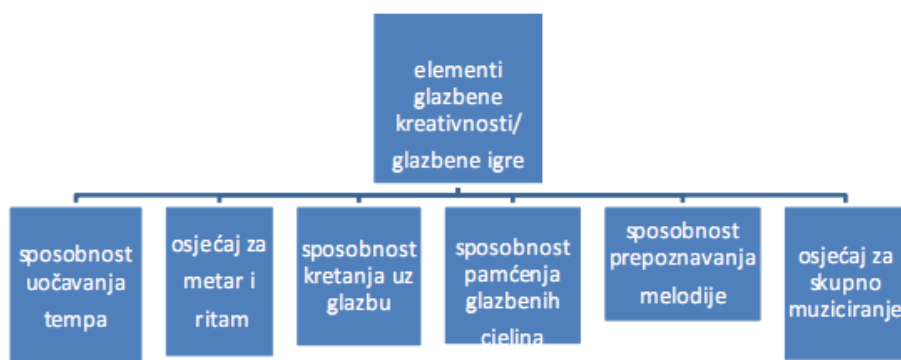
elementi glazbene kreativnosti/ glazbene igre

sposobnost uočavanja tempa

osjećaj za metar i ritam

sposobnost kretanja uz glazbu

sposobnost pamćenja glazbenih cjelina

sposobnost prepoznavanja melodije

osjećaj za skupno muziciranje